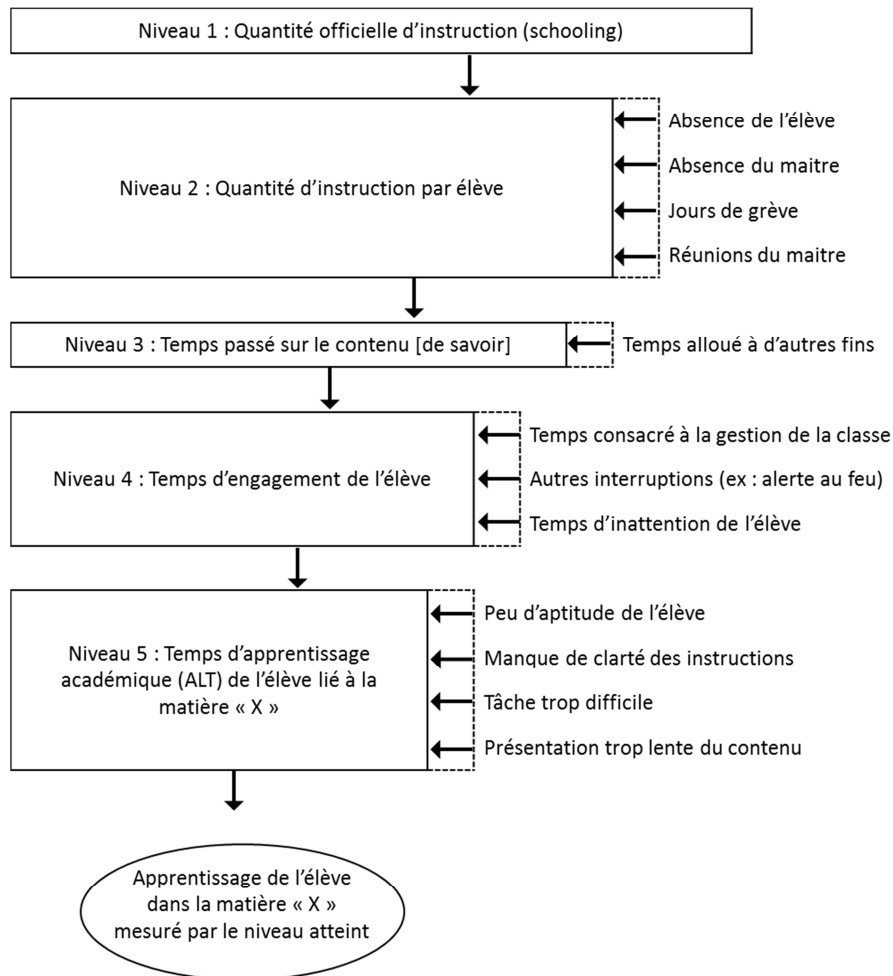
Niveau 1 : Quantité officielle d'instruction (schooling)

Niveau 2 : Quantité d'instruction par élève

Absence de l'élève

Absence du maitre

Jours de grève

Réunions du maitre

Niveau 3 : Temps passé sur le contenu [de savoir]

Temps alloué à d'autres fins

Niveau 4 : Temps d'engagement de l'élève

Temps consacré à la gestion de la classe

Autres interruptions (ex : alerte au feu)

Temps d'inattention de l'élève

Niveau 5 : Temps d'apprentissage académique (ALT) de l'élève lié à la matière « X »

Peu d'aptitude de l'élève

Manque de clarté des instructions

Tâche trop difficile

Présentation trop lente du contenu

Apprentissage de l'élève dans la matière « X » mesuré par le niveau atteint